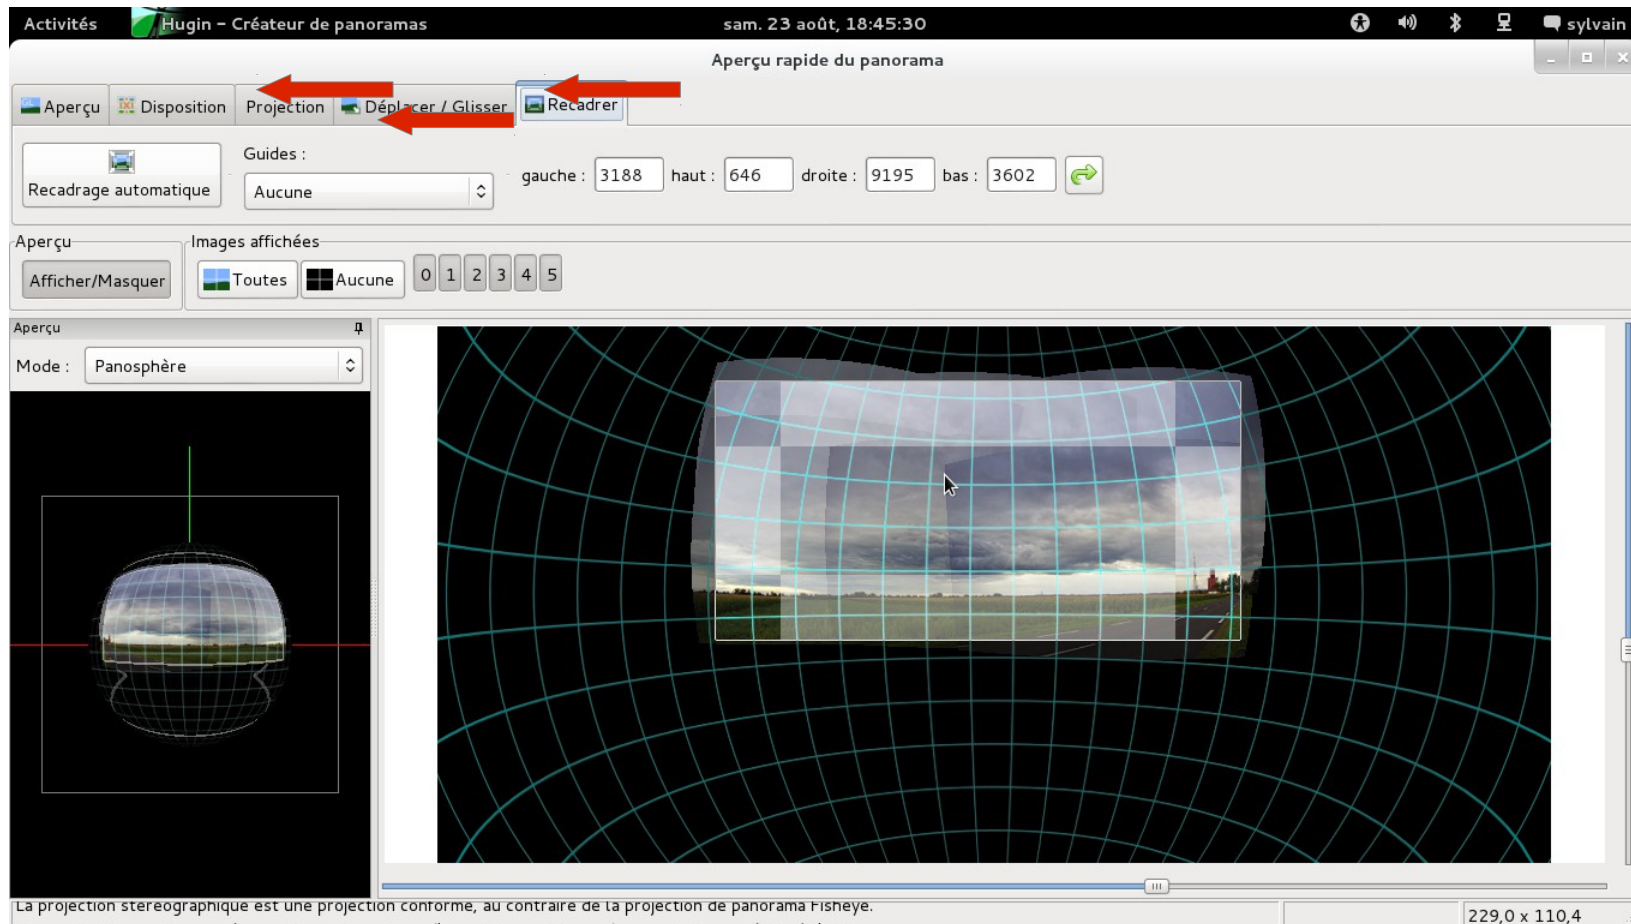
Activités Hugin – Créateur de panoramas sam. 23 août, 18:45:30 sylvain

Aperçu rapide du panorama

Aperçu Disposition Projection Déplacer / Glisser Recadrer

Recadrage automatique

Guides :
Aucune

gauche : 3188 haut : 646 droite : 9195 bas : 3602

Aperçu
Afficher/Masquer

Images affichées
Toutes Aucune 0 1 2 3 4 5

Aperçu
Mode : Panosphère

La projection stéréographique est une projection conforme, au contraire de la projection de panorama Fisheye.

229,0 x 110,4